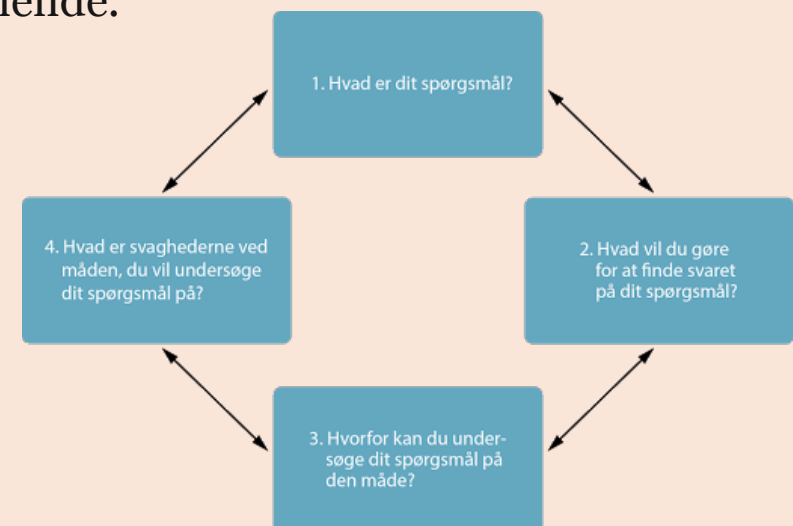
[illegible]ende.

1. Hvad er dit spørgsmål?

2. Hvad vil du gøre for at finde svaret på dit spørgsmål?

3. Hvorfor kan du undersøge dit spørgsmål på den måde?

4. Hvad er svaghederne ved måden, du vil undersøge dit spørgsmål på?